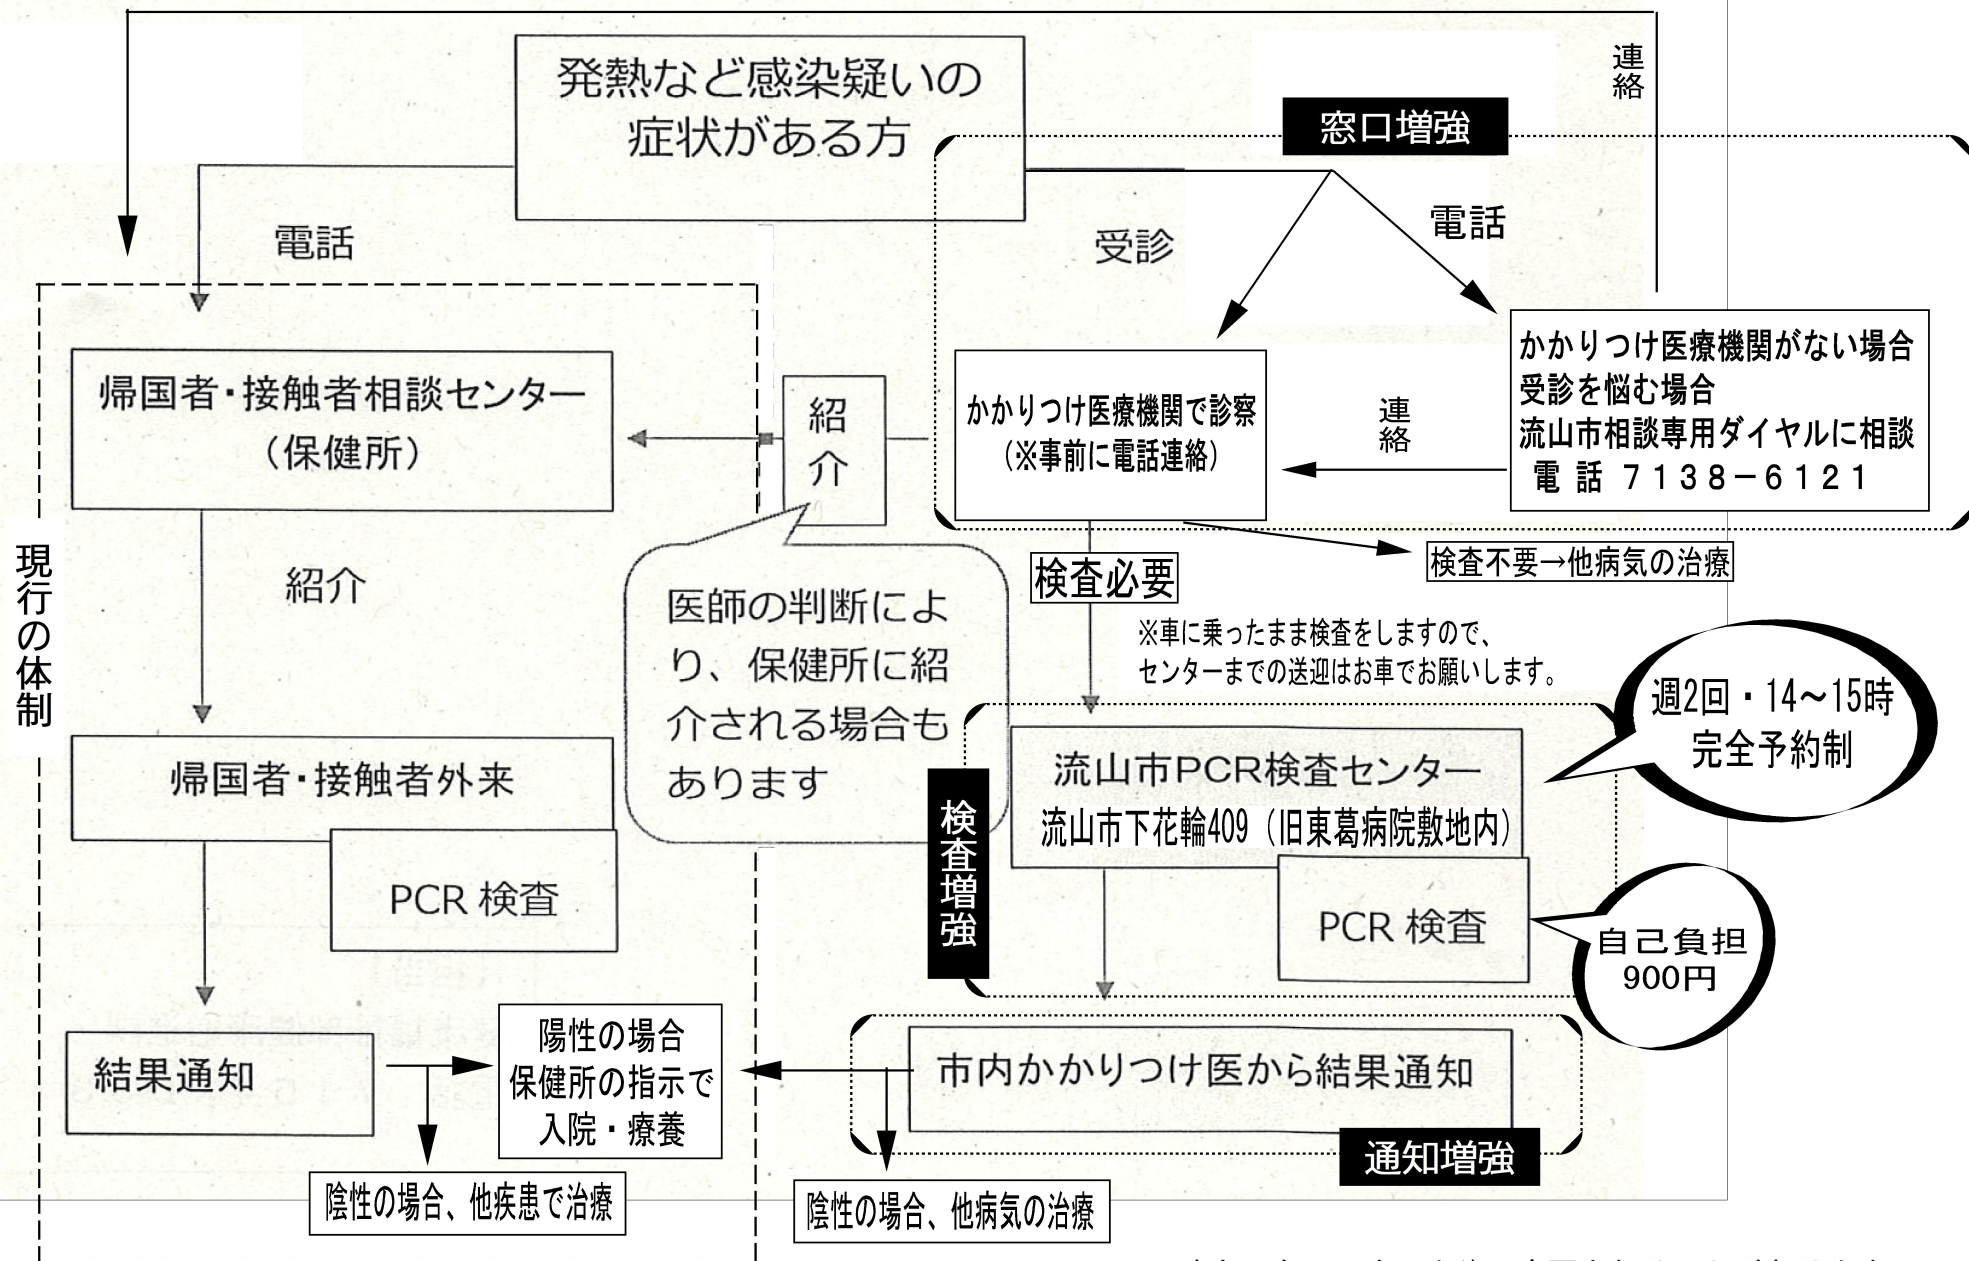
発熱など感染疑いの症状がある方

連絡

窓口増強

電話

受診

電話

帰国者・接触者相談センター（保健所）

紹介

かかりつけ医療機関で診察（※事前に電話連絡）

連絡

かかりつけ医療機関がない場合
受診を悩む場合
流山市相談専用ダイヤルに相談
電 話 7138−6121

検査不要→他病気の治療

現行の体制

紹介

検査必要

医師の判断により、保健所に紹介される場合もあります

※車に乗ったまま検査をしますので、センターまでの送迎はお車でお願いします。

週2回・14～15時
完全予約制

帰国者・接触者外来

PCR 検査

検査増強

流山市PCR検査センター
流山市下花輪409（旧東葛病院敷地内）

PCR 検査

自己負担
900円

結果通知

陽性の場合
保健所の指示で
入院・療養

市内かかりつけ医から結果通知

通知増強

陰性の場合、他疾患で治療

陰性の場合、他病気の治療